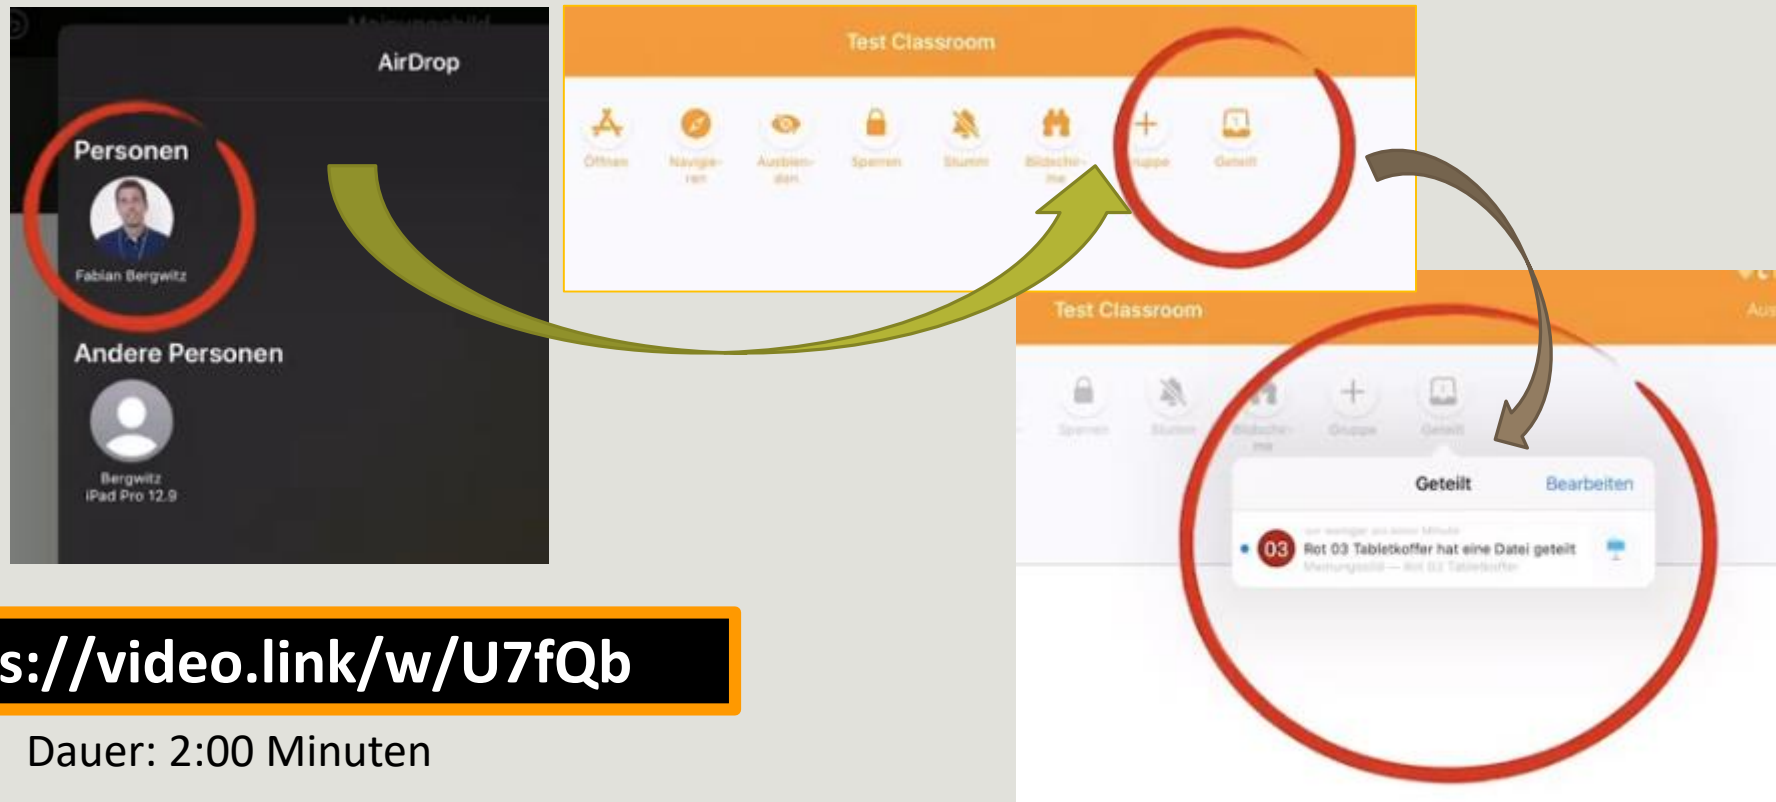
AirDrop

Personen

Fabian Bergwitz

Andere Personen

Bergwitz
iPad Pro 12.9

Test Classroom

Öffnen
Navigieren
Ausblenden
Sperren
Stumm
Bildschirme
Gruppe
Geteilt

Test Classroom

Sperren
Stumm
Bildschirme
Gruppe
Geteilt

Geteilt
Bearbeiten

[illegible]
03 Rot 03 Tabletkoffer hat eine Datei geteilt
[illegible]

s://video.link/w/U7fQb

Dauer: 2:00 Minuten